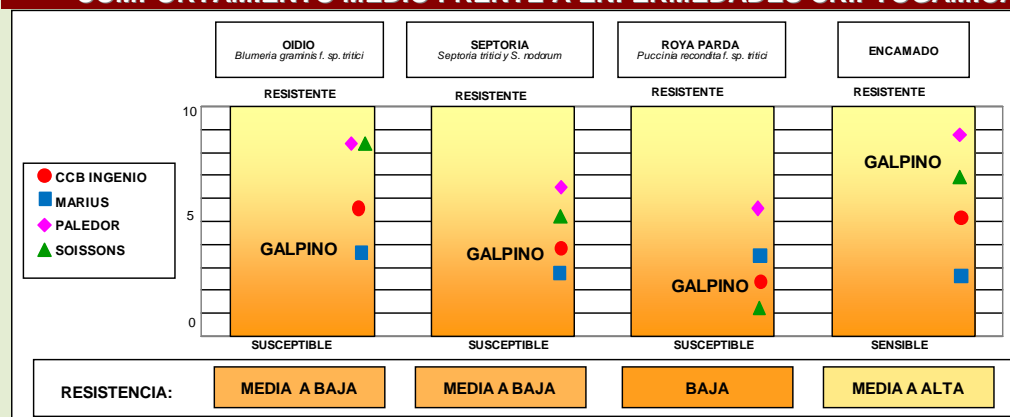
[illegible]

OIDIO
Blumeria graminis f. sp. tritici

SEPTORIA
Septoria tritici y S. nodorum

ROYA PARDA
Puccinia recondita f. sp. tritici

ENCAMADO

RESISTENTE
RESISTENTE
RESISTENTE
RESISTENTE

10
5
0

CCB INGENIO
MARIUS
PALEDOR
SOISSONS

GALPINO
GALPINO
GALPINO
GALPINO

SUSCEPTIBLE
SUSCEPTIBLE
SUSCEPTIBLE
SENSIBLE

RESISTENCIA:
MEDIA A BAJA
MEDIA A BAJA
BAJA
MEDIA A ALTA